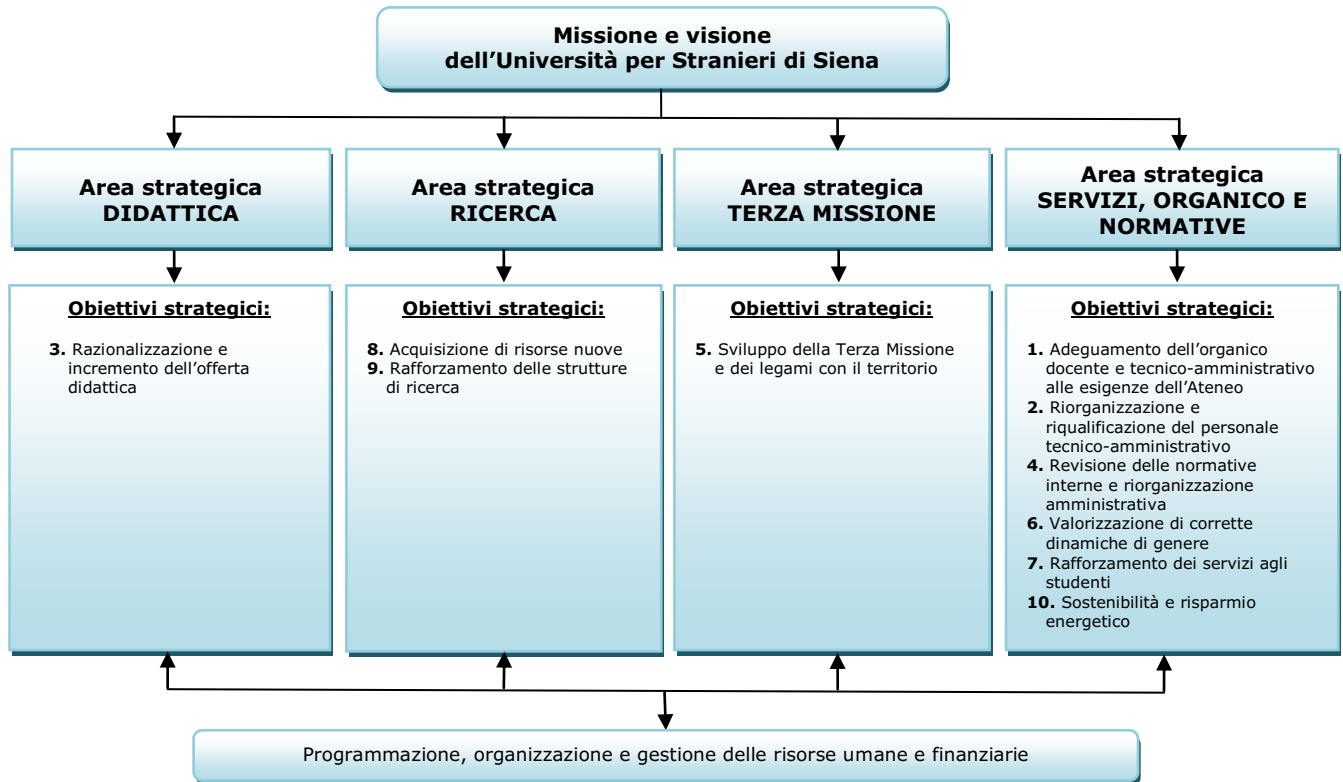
Missione e visione
dell'Università per Stranieri di Siena

Area strategica
DIDATTICA

Area strategica
RICERCA

Area strategica
TERZA MISSIONE

Area strategica
SERVIZI, ORGANICO E NORMATIVE

Obiettivi strategici:

3. Razionalizzazione e incremento dell'offerta didattica

Obiettivi strategici:

8. Acquisizione di risorse nuove
9. Rafforzamento delle strutture di ricerca

Obiettivi strategici:

5. Sviluppo della Terza Missione e dei legami con il territorio

Obiettivi strategici:

1. Adeguamento dell'organico docente e tecnico-amministrativo alle esigenze dell'Ateneo
2. Riorganizzazione e riqualificazione del personale tecnico-amministrativo
4. Revisione delle normative interne e riorganizzazione amministrativa
6. Valorizzazione di corrette dinamiche di genere
7. Rafforzamento dei servizi agli studenti
10. Sostenibilità e risparmio energetico

Programmazione, organizzazione e gestione delle risorse umane e finanziarie